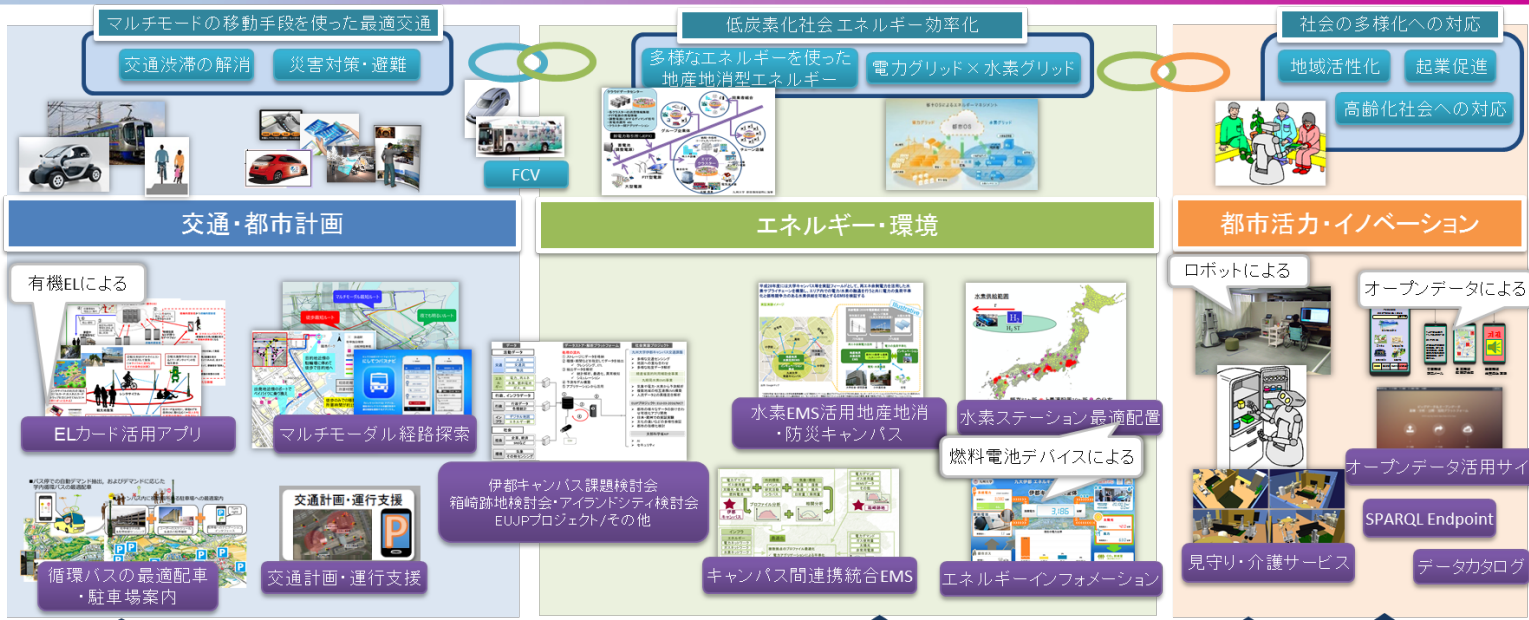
マルチモードの移動手段を使った最適交通

交通渋滞の解消

災害対策・避難

低炭素化社会エネルギー効率化

多様なエネルギーを使った地産地消型エネルギー

電力グリッド×水素グリッド

社会の多様化への対応

地域活性化

起業促進

高齢化社会への対応

FCV

交通・都市計画

エネルギー・環境

都市活力・イノベーション

有機ELによる

ELカード活用アプリ

マルチモーダル経路探索

伊都キャンパス課題検討会
箱崎跡地検討会・アイランドシティ検討会
EUJPプロジェクト/その他

水素EMS活用地産地消・防災キャンパス

水素ステーション最適配置

燃料電池デバイスによる

ロボットによる

オープンデータによる

オープンデータ活用サイ

SPARQL Endpoint

見守り・介護サービス

データカタログ

循環バスの最適配車・駐車場案内

交通計画・運行支援

交通計画・運行支援

キャンパス間連携統合EMS

エネルギーインフォメーション